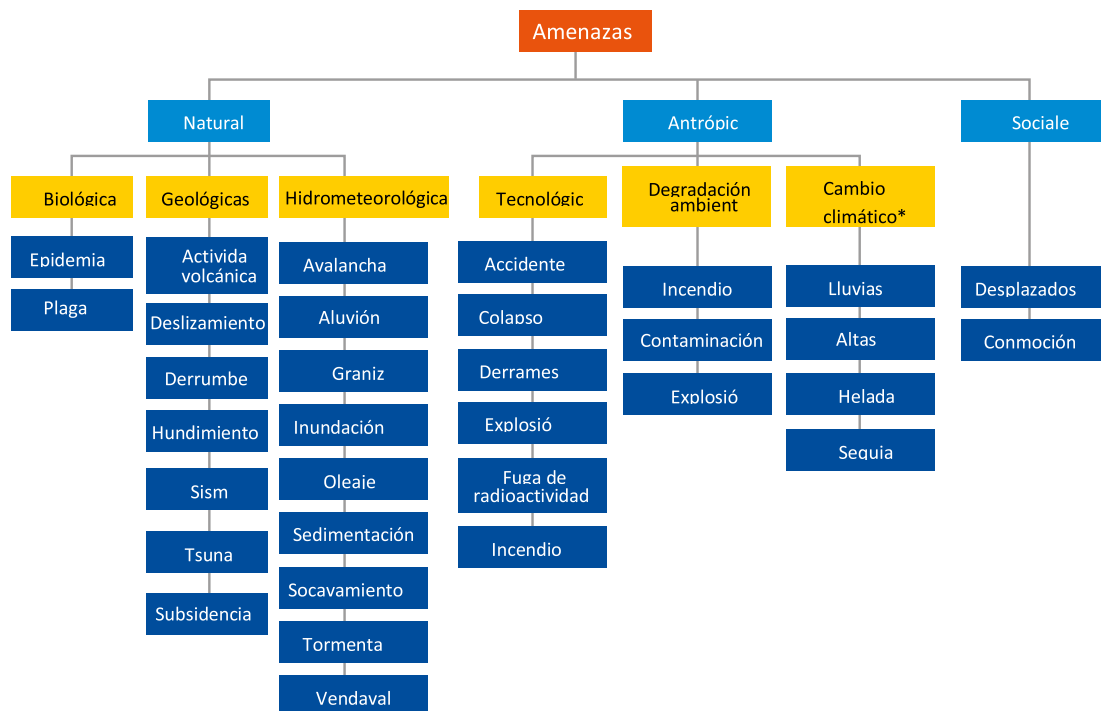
Amenazas

Natural

Biológica

Epidemia

Plaga

Geológicas

Activida volcánica

Deslizamiento

Derrumbe

Hundimiento

Sism

Tsuna

Subsidencia

Hidrometeorológica

Avalancha

Aluvión

Graniz

Inundación

Oleaje

Sedimentación

Socavamiento

Tormenta

Vendaval

Antrópic

Tecnológic

Accidente

Colapso

Derrames

Explosió

Fuga de radioactividad

Incendio

Degradación ambient

Incendio

Contaminación

Explosió

Cambio climático*

Lluvias

Altas

Helada

Sequia

Sociale

Desplazados

Conmoción